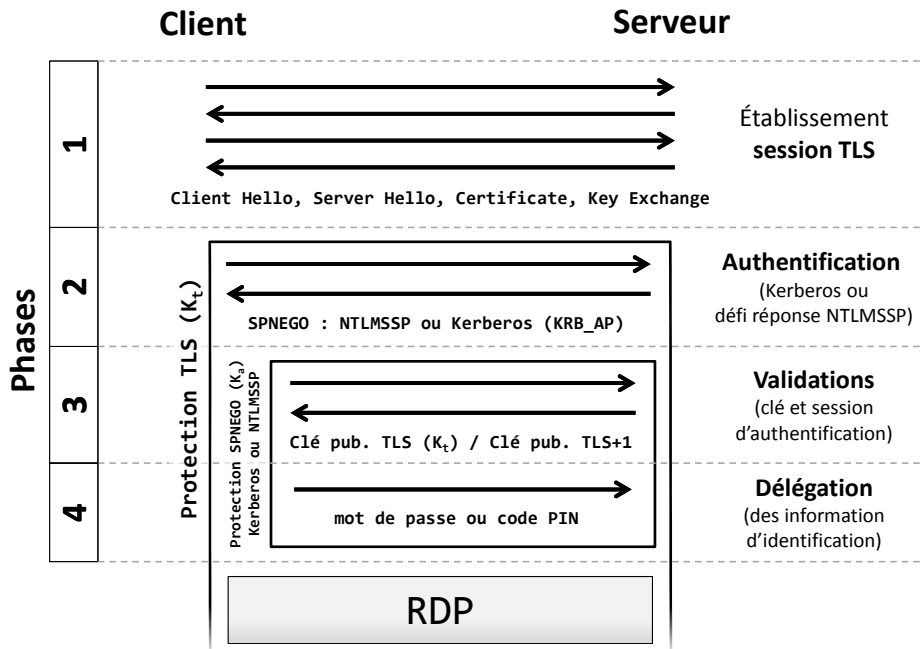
Client

Serveur

Phases

1

Établissement **session TLS**

Client Hello, Server Hello, Certificate, Key Exchange

2

Protection TLS ($K_t$)

**Authentification**
(Kerberos ou défi réponse NTLMSSP)

SPNEGO : NTLMSSP ou Kerberos (KRB_AP)

3

Protection SPNEGO ($K_a$) Kerberos ou NTLMSSP

**Validations**
(clé et session d'authentification)

Clé pub. TLS ($K_t$) / Clé pub. TLS+1

4

**Délégation**
(des information d'identification)

mot de passe ou code PIN

RDP